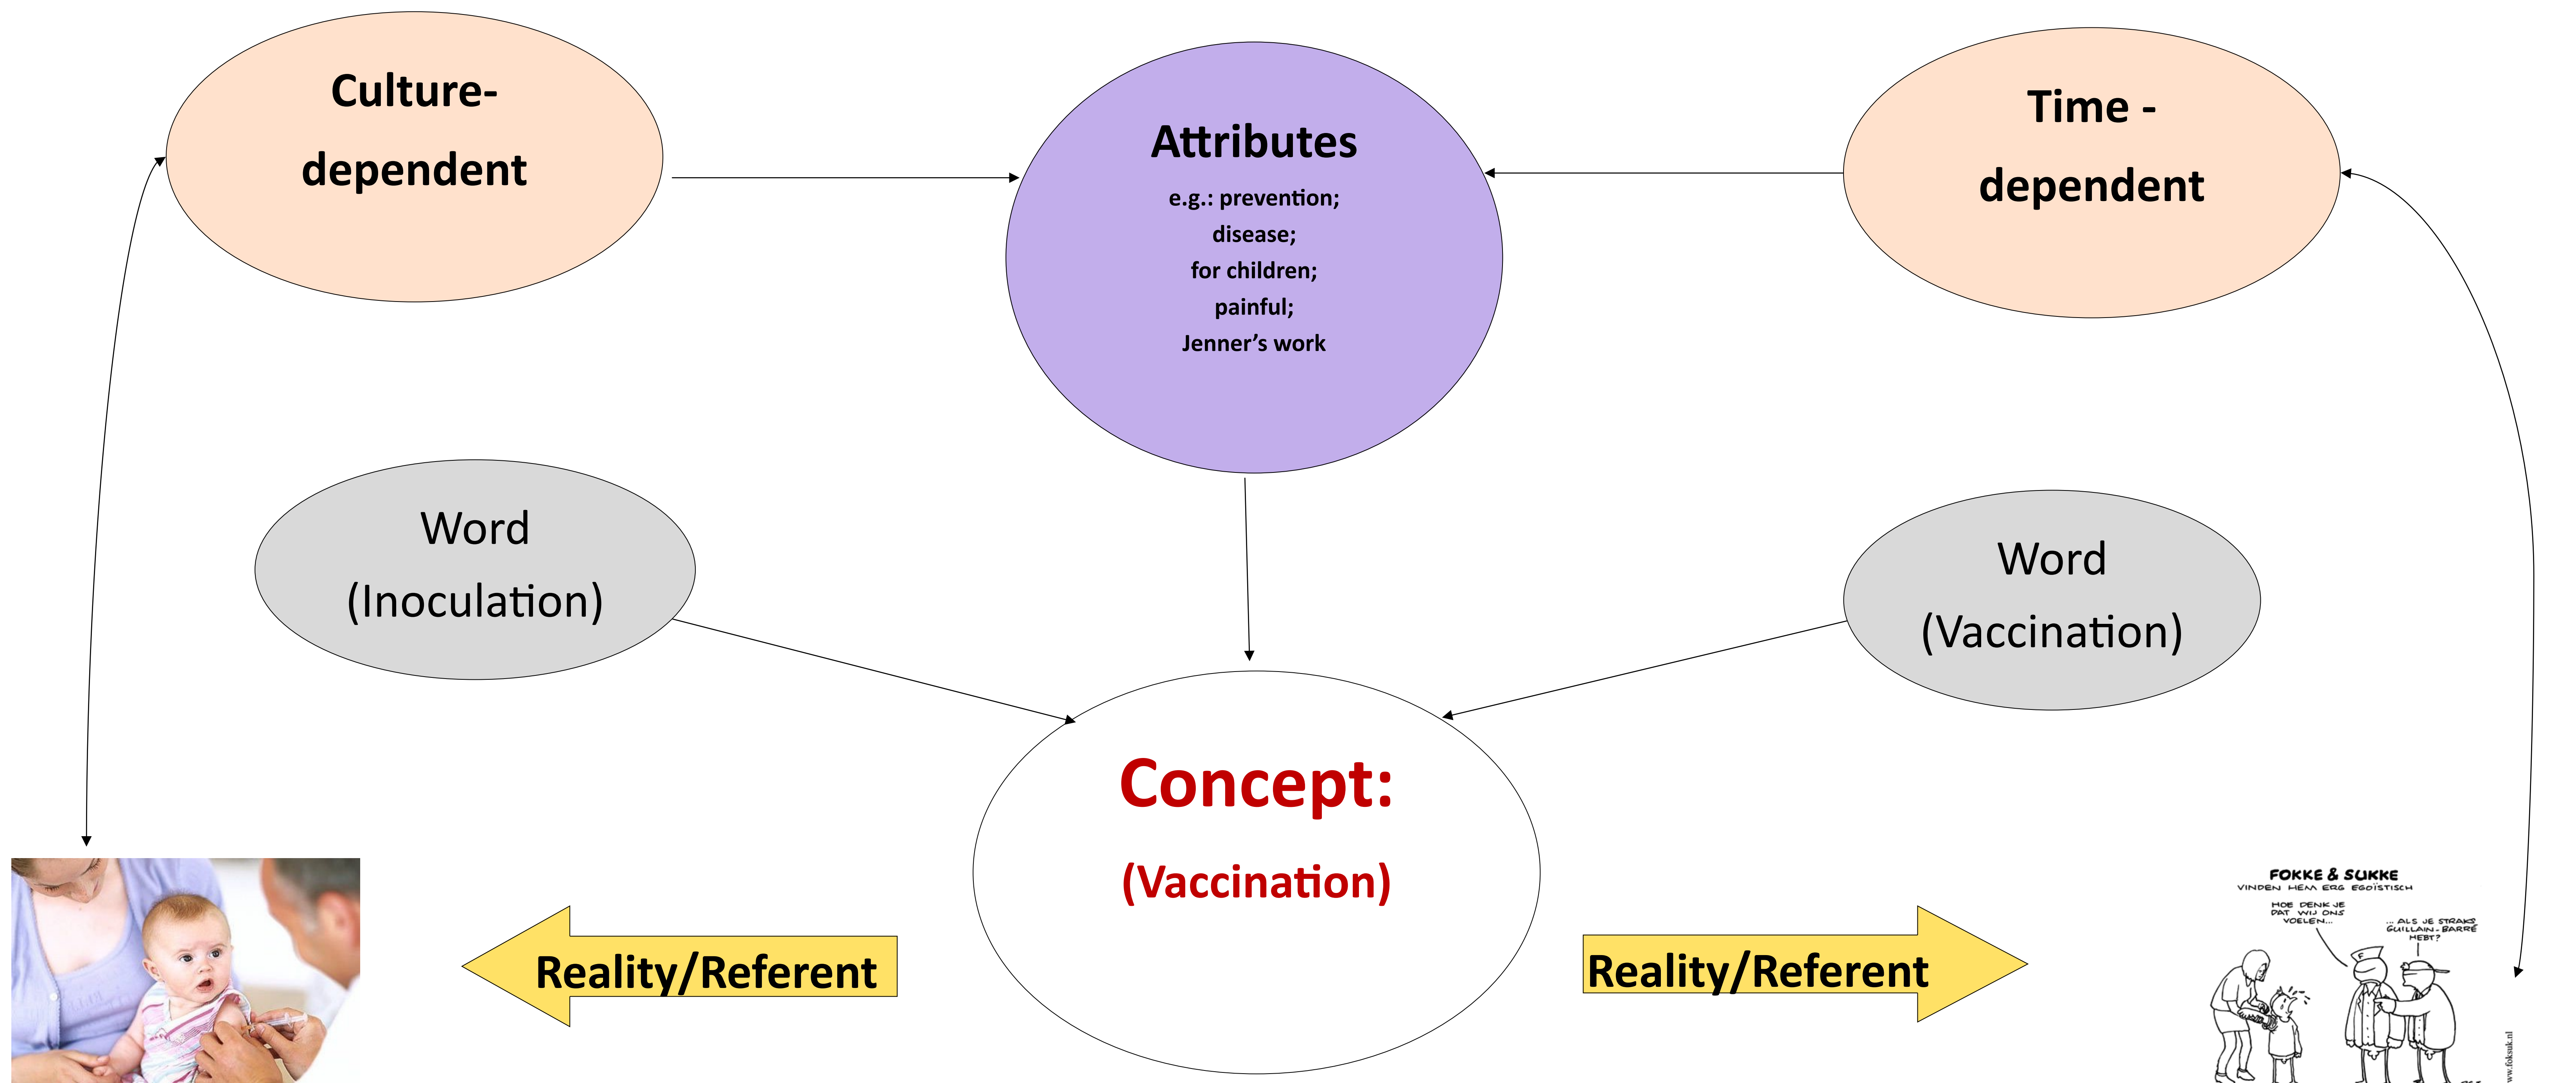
Culture-dependent

Attributes
e.g.: prevention;
disease;
for children;
painful;
Jenner's work

Time - dependent

Word
(Inoculation)

Word
(Vaccination)

Concept:
(Vaccination)

Reality/Referent

Reality/Referent

FOKKE & SUKKE
VINDEN HEM ERG EGOÏSTISCH

HOE DENK JE DAT WIJ ONS VOELEN...

... ALS JE STRAKS GUILLAIN-BARRÉ HEBT?

www.foksuk.nl